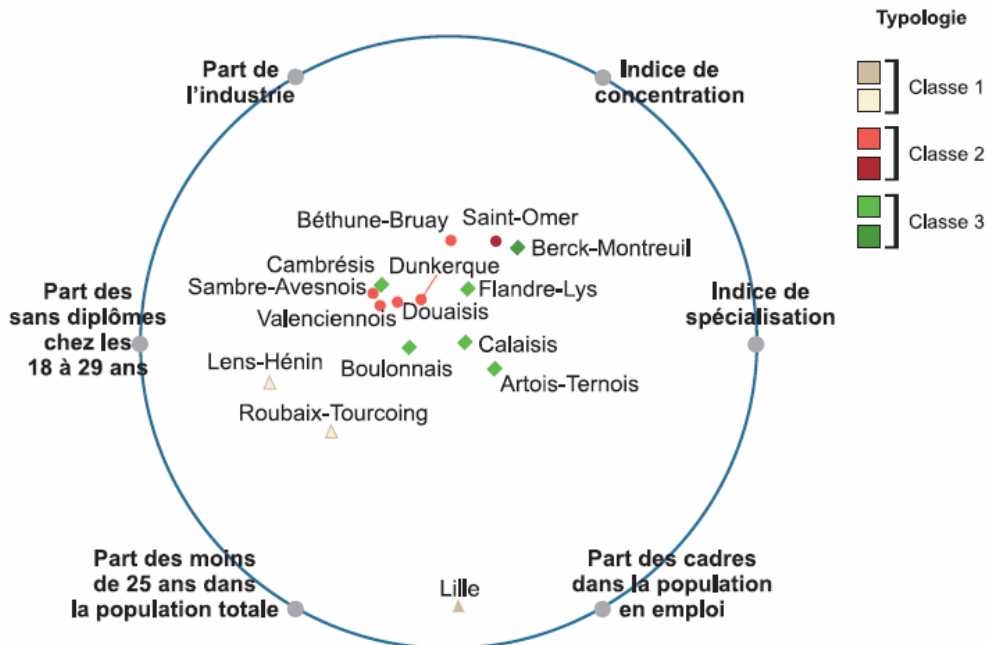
Typologie

Classe 1

Classe 2

Classe 3

Part de l'industrie

Indice de concentration

Part des sans diplômes chez les 18 à 29 ans

Indice de spécialisation

Part des moins de 25 ans dans la population totale

Part des cadres dans la population en emploi

Béthune-Bruay

Saint-Omer

Berck-Montreuil

Cambrésis

Dunkerque

Sambre-Avesnois

Flandre-Lys

Valenciennois

Douaisis

Calaisis

Boulonnais

Lens-Hénin

Artois-Ternois

Roubaix-Tourcoing

Lille